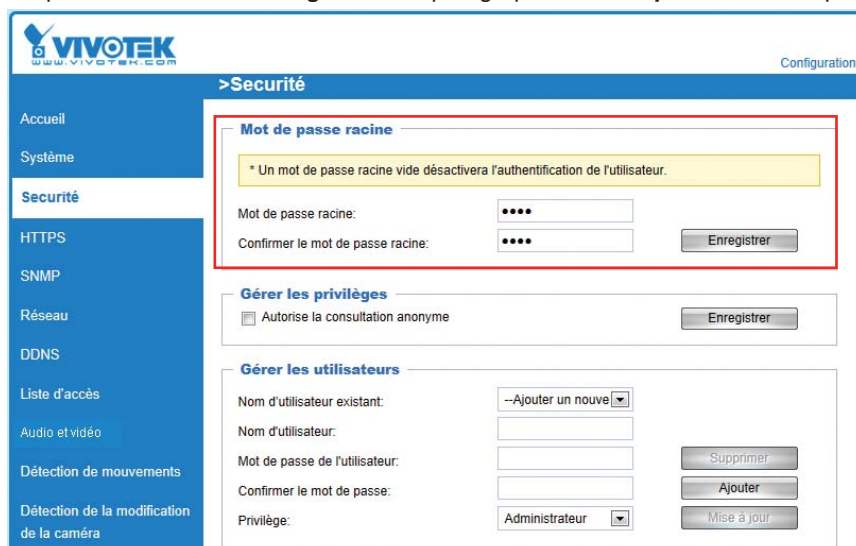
VIVOTEK
WWW.VIVOTEK.COM

Configuration

>Securité

Accueil
Système
Securité
HTTPS
SNMP
Réseau
DDNS
Liste d'accès
Audio et vidéo
Détection de mouvements
Détection de la modification de la caméra

Mot de passe racine

* Un mot de passe racine vide désactivera l'authentification de l'utilisateur.

Mot de passe racine: ••••
Confirmer le mot de passe racine: ••••
Enregistrer

Gérer les privilèges

Autorise la consultation anonyme
Enregistrer

Gérer les utilisateurs

Nom d'utilisateur existant: --Ajouter un nouve
Nom d'utilisateur:
Mot de passe de l'utilisateur:
Supprimer
Confirmer le mot de passe:
Ajouter
Privilège: Administrateur
Mise à jour